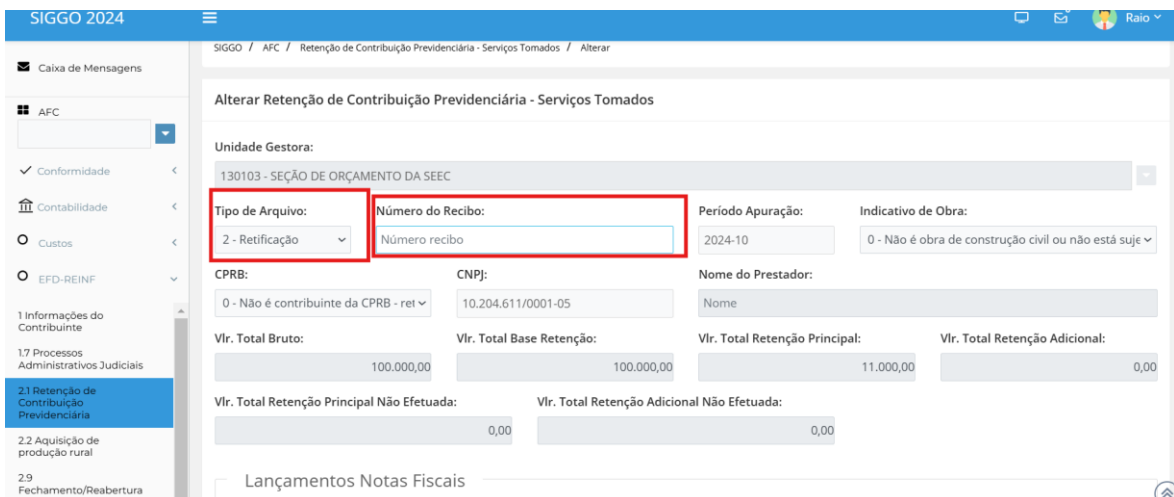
SIGGO 2024

Raio

Caixa de Mensagens

AFC

Conformidade

Contabilidade

Custos

EFD-REINF

1 Informações do Contribuinte

1.7 Processos Administrativos Judiciais

2.1 Retenção de Contribuição Previdenciária

2.2 Aquisição de produção rural

2.9 Fechamento/Reabertura

SIGGO / AFC / Retenção de Contribuição Previdenciária - Serviços Tomados / Alterar

Alterar Retenção de Contribuição Previdenciária - Serviços Tomados

Unidade Gestora:

130103 - SEÇÃO DE ORÇAMENTO DA SEEC

Tipo de Arquivo:

2 - Retificação

Número do Recibo:

Número recibo

Período Apuração:

2024-10

Indicativo de Obra:

0 - Não é obra de construção civil ou não está suje

CPRB:

0 - Não é contribuinte da CPRB - ret

CNPJ:

10.204.611/0001-05

Nome do Prestador:

Nome

Vlr. Total Bruto:

100.000,00

Vlr. Total Base Retenção:

100.000,00

Vlr. Total Retenção Principal:

11.000,00

Vlr. Total Retenção Adicional:

0,00

Vlr. Total Retenção Principal Não Efetuada:

0,00

Vlr. Total Retenção Adicional Não Efetuada:

0,00

Lançamentos Notas Fiscais